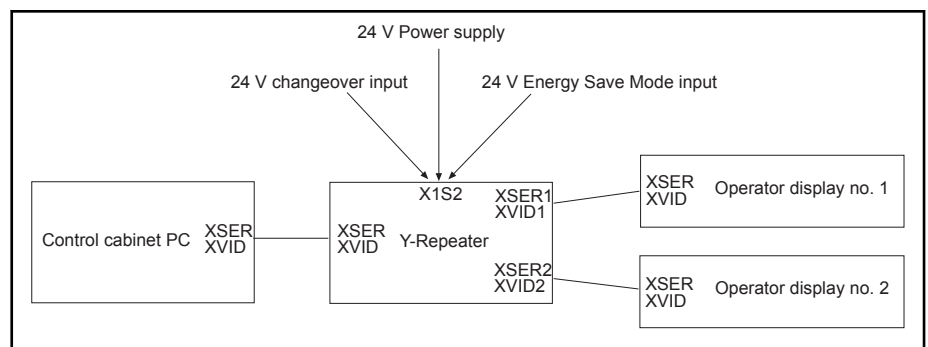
24 V Power supply

24 V changeover input

24 V Energy Save Mode input

Control cabinet PC
XSER
XVID

X1S2
XSER
XVID
Y-Repeater
XSER1
XVID1
XSER2
XVID2

XSER
XVID
Operator display no. 1

XSER
XVID
Operator display no. 2